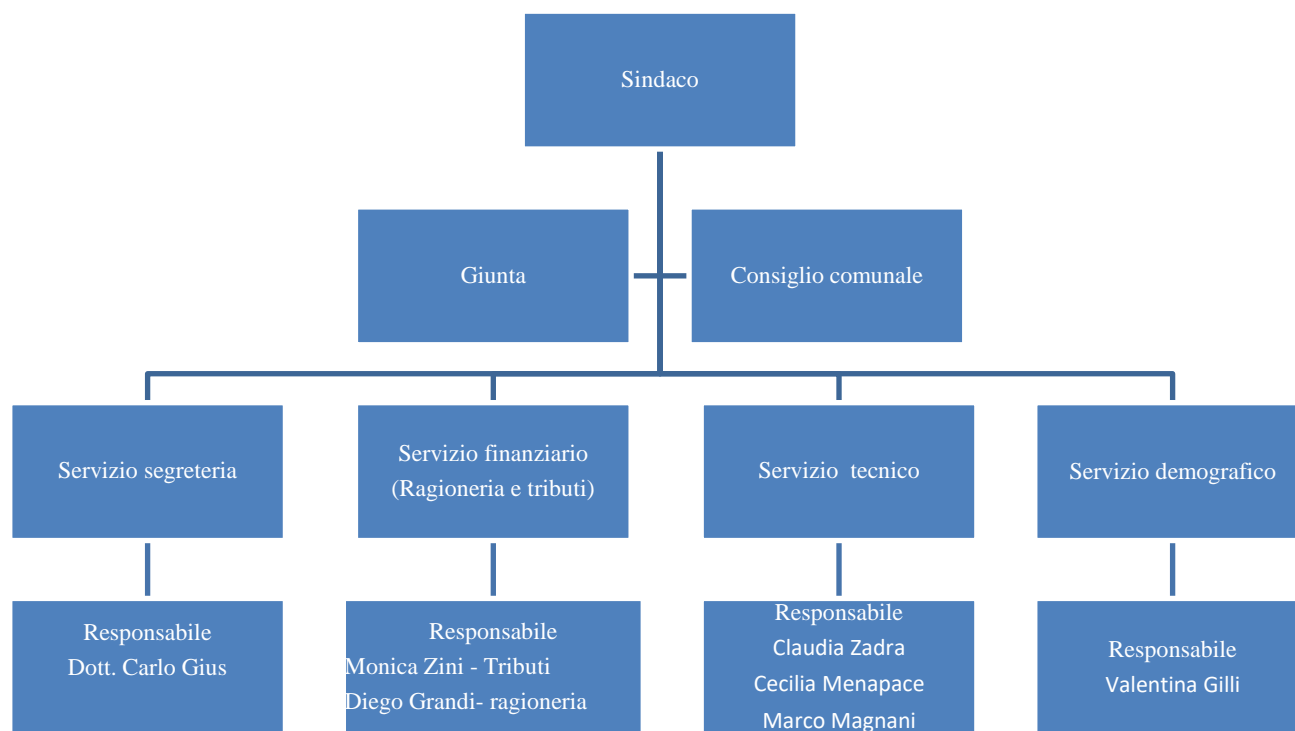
Sindaco

Giunta

Consiglio comunale

Servizio segreteria

Servizio finanziario (Ragioneria e tributi)

Servizio tecnico

Servizio demografico

Responsabile
Dott. Carlo Gius

Responsabile
Monica Zini - Tributi
Diego Grandi- ragioneria

Responsabile
Claudia Zadra
Cecilia Menapace
Marco Magnani

Responsabile
Valentina Gilli